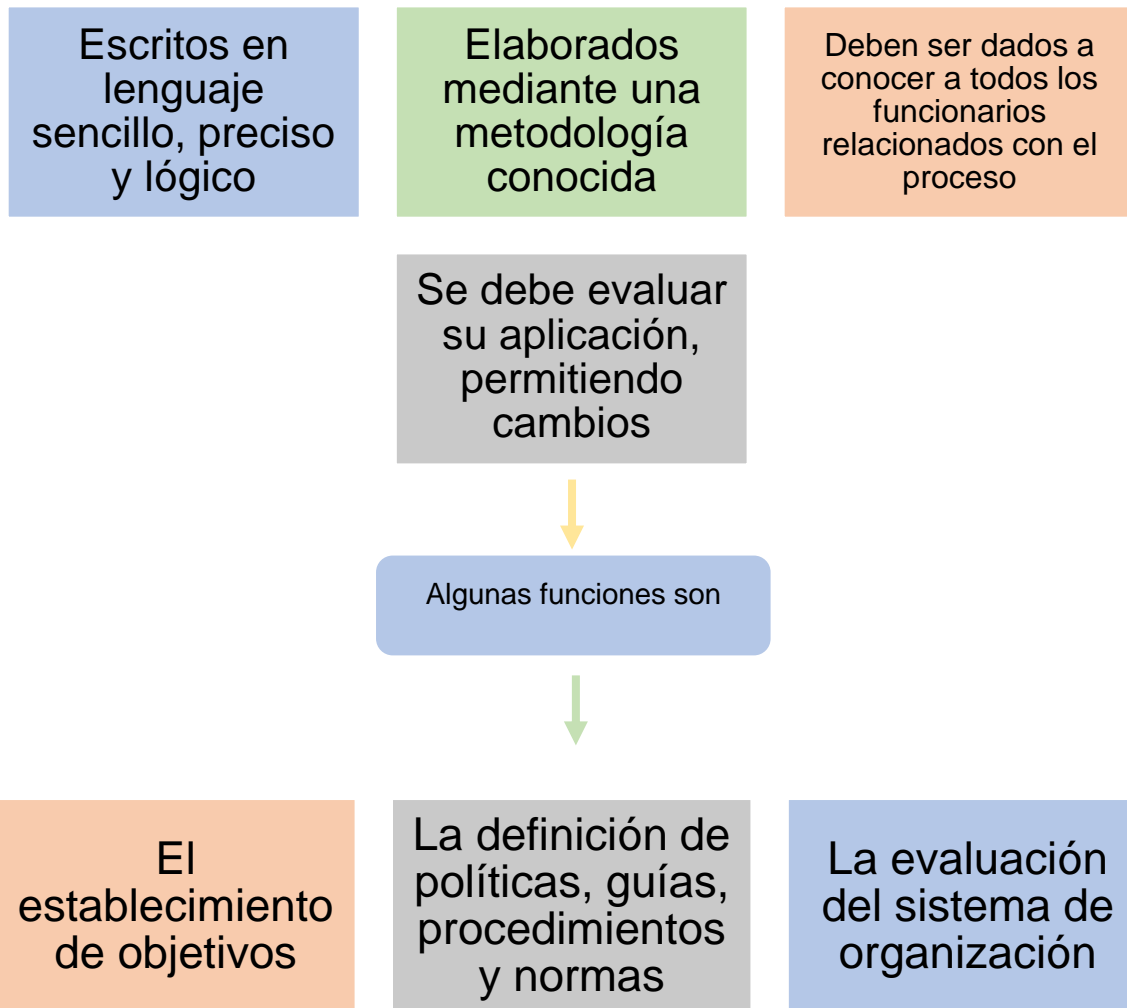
Escritos en lenguaje sencillo, preciso y lógico

Elaborados mediante una metodología conocida

Deben ser dados a conocer a todos los funcionarios relacionados con el proceso

Se debe evaluar su aplicación, permitiendo cambios

Algunas funciones son

El establecimiento de objetivos

La definición de políticas, guías, procedimientos y normas

La evaluación del sistema de organización